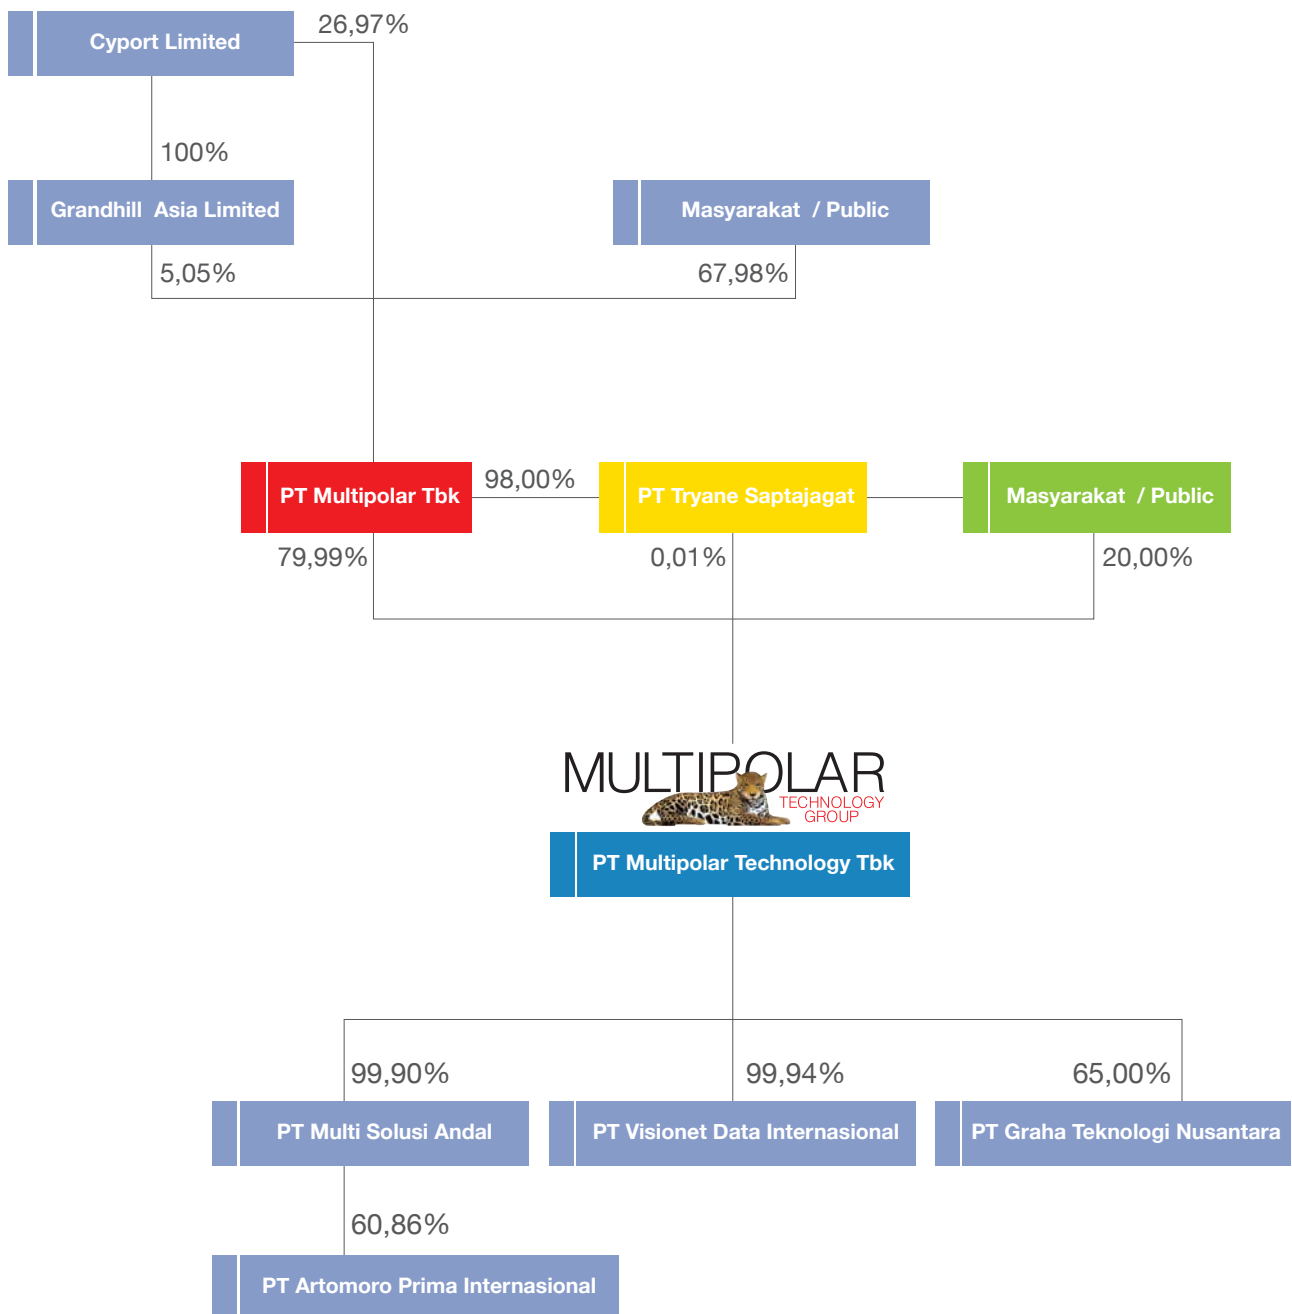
Cyport Limited

26,97%

100%

Grandhill Asia Limited

Masyarakat / Public

5,05%

67,98%

PT Multipolar Tbk

98,00%

PT Tryane Saptajagat

Masyarakat / Public

79,99%

0,01%

20,00%

MULTIPOLAR
TECHNOLOGY
GROUP

PT Multipolar Technology Tbk

99,90%

99,94%

65,00%

PT Multi Solusi Andal

PT Visionet Data Internasional

PT Graha Teknologi Nusantara

60,86%

PT Artomoro Prima Internasional